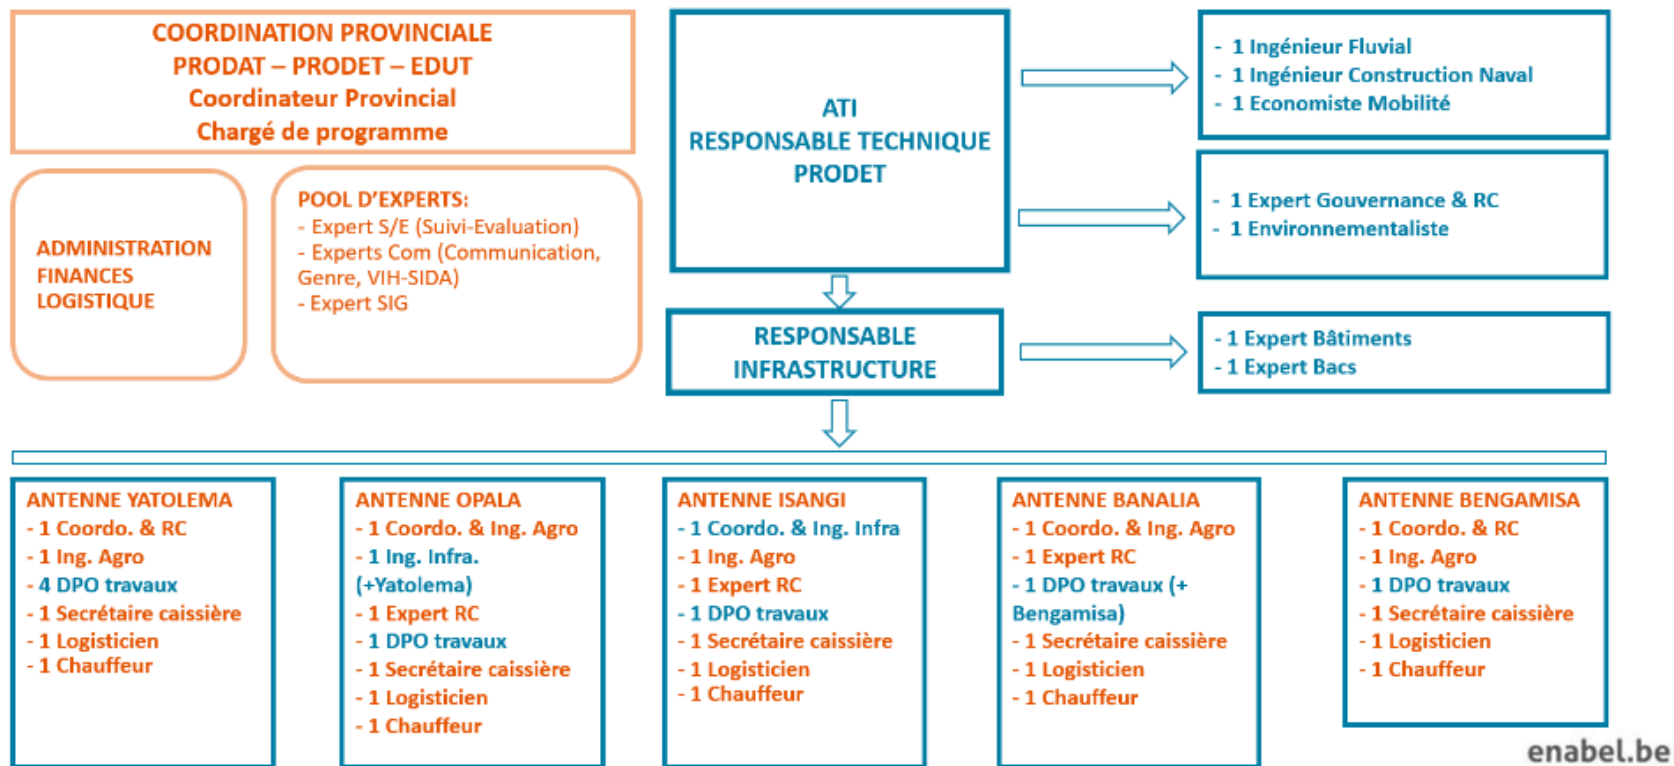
COORDINATION PROVINCIALE
PRODAT – PRODET – EDUT
Coordinateur Provincial
Chargé de programme

ADMINISTRATION
FINANCES
LOGISTIQUE

POOL D'EXPERTS:
- Expert S/E (Suivi-Evaluation)
- Experts Com (Communication, Genre, VIH-SIDA)
- Expert SIG

ATI
RESPONSABLE TECHNIQUE
PRODET

- 1 Ingénieur Fluvial
- 1 Ingénieur Construction Naval
- 1 Economiste Mobilité

- 1 Expert Gouvernance & RC
- 1 Environnementaliste

RESPONSABLE INFRASTRUCTURE

- 1 Expert Bâtiments
- 1 Expert Bacs

ANTENNE YATOLEMA
- 1 Coordo. & RC
- 1 Ing. Agro
- 4 DPO travaux
- 1 Secrétaire caissière
- 1 Logisticien
- 1 Chauffeur

ANTENNE OPALA
- 1 Coordo. & Ing. Agro
- 1 Ing. Infra. (+Yatolema)
- 1 Expert RC
- 1 DPO travaux
- 1 Secrétaire caissière
- 1 Logisticien
- 1 Chauffeur

ANTENNE ISANGI
- 1 Coordo. & Ing. Infra
- 1 Ing. Agro
- 1 Expert RC
- 1 DPO travaux
- 1 Secrétaire caissière
- 1 Logisticien
- 1 Chauffeur

ANTENNE BANALIA
- 1 Coordo. & Ing. Agro
- 1 Expert RC
- 1 DPO travaux (+ Bengamisa)
- 1 Secrétaire caissière
- 1 Logisticien
- 1 Chauffeur

ANTENNE BENGAMISA
- 1 Coordo. & RC
- 1 Ing. Agro
- 1 DPO travaux
- 1 Secrétaire caissière
- 1 Logisticien
- 1 Chauffeur

enabel.be